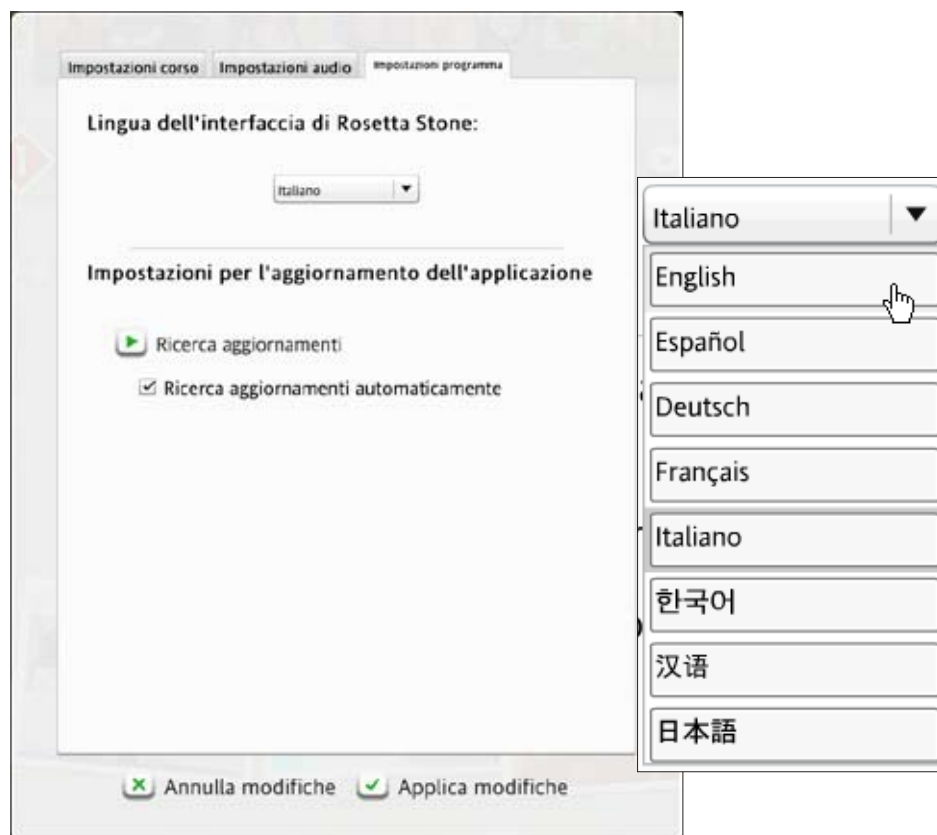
Impostazioni corso Impostazioni audio Impostazioni programma

Lingua dell'interfaccia di Rosetta Stone:

Italiano

Impostazioni per l'aggiornamento dell'applicazione

Ricerca aggiornamenti

Ricerca aggiornamenti automaticamente

Annulla modifiche Applica modifiche

Italiano
English
Español
Deutsch
Français
Italiano
한국어
汉语
日本語